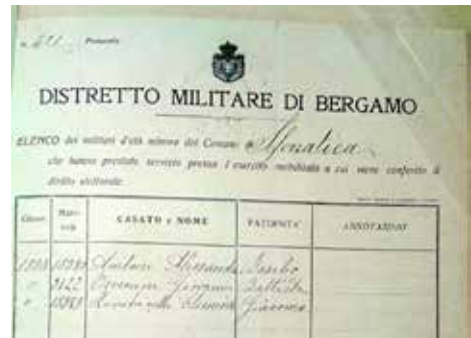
N. 211 Protocollo

DISTRETTO MILITARE DI BERGAMO

ELENCO dei militari d'età minore del Comune di Sforzatica che hanno prestato servizio presso il esercito mobilitato e cui viene conferito il diritto elettorale.

| Classe | Matricola | CASATO e NOME | PATERNITA' | ANNOTAZIONI |
|---|---|---|---|---|
| 1898 | 18398 | Arnoldi Alessandro | Giacomo | |
| " | 9122 | Carminati Giovanni | Battista | |
| " | 18383 | Pontefrancchi Giovanni | Giacomo | |